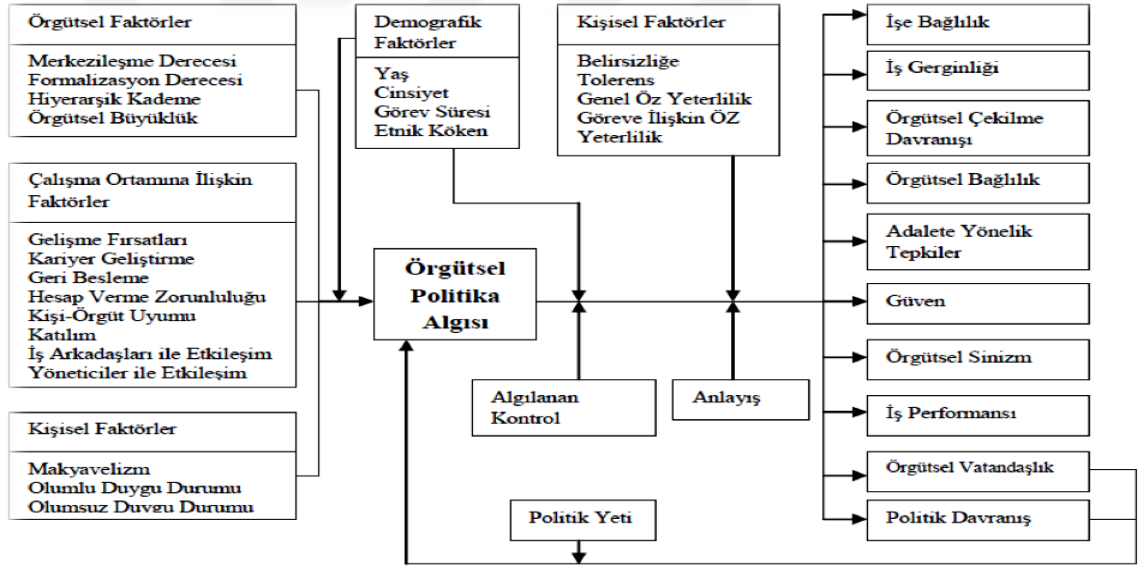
Örgütsel Faktörler

Merkezileşme Derecesi
Formalizasyon Derecesi
Hiyerarşik Kademe
Örgütsel Büyüklük

Çalışma Ortamına İlişkin Faktörler

Gelişme Fırsatları
Kariyer Geliştirme
Geri Besleme
Hesap Verme Zorunluluğu
Kişi-Örgüt Uyumu
Katılım
İş Arkadaşları ile Etkileşim
Yöneticiler ile Etkileşim

Kişisel Faktörler

Makyavelizm
Olumlu Duygu Durumu
Olumsuz Duygu Durumu

Demografik Faktörler

Yaş
Cinsiyet
Görev Süresi
Etnik Köken

Kişisel Faktörler

Belirsizliğe
Tolerens
Genel Öz Yeterlilik
Göreve İlişkin ÖZ Yeterlilik

Örgütsel Politika Algısı

Algılanan Kontrol

Anlayış

Politik Yeti

İşe Bağlılık

İş Gerginliği

Örgütsel Çekilme Davranışı

Örgütsel Bağlılık

Adalete Yönelik Tepkiler

Güven

Örgütsel Sinizm

İş Performansı

Örgütsel Vatandaşlık

Politik Davranış